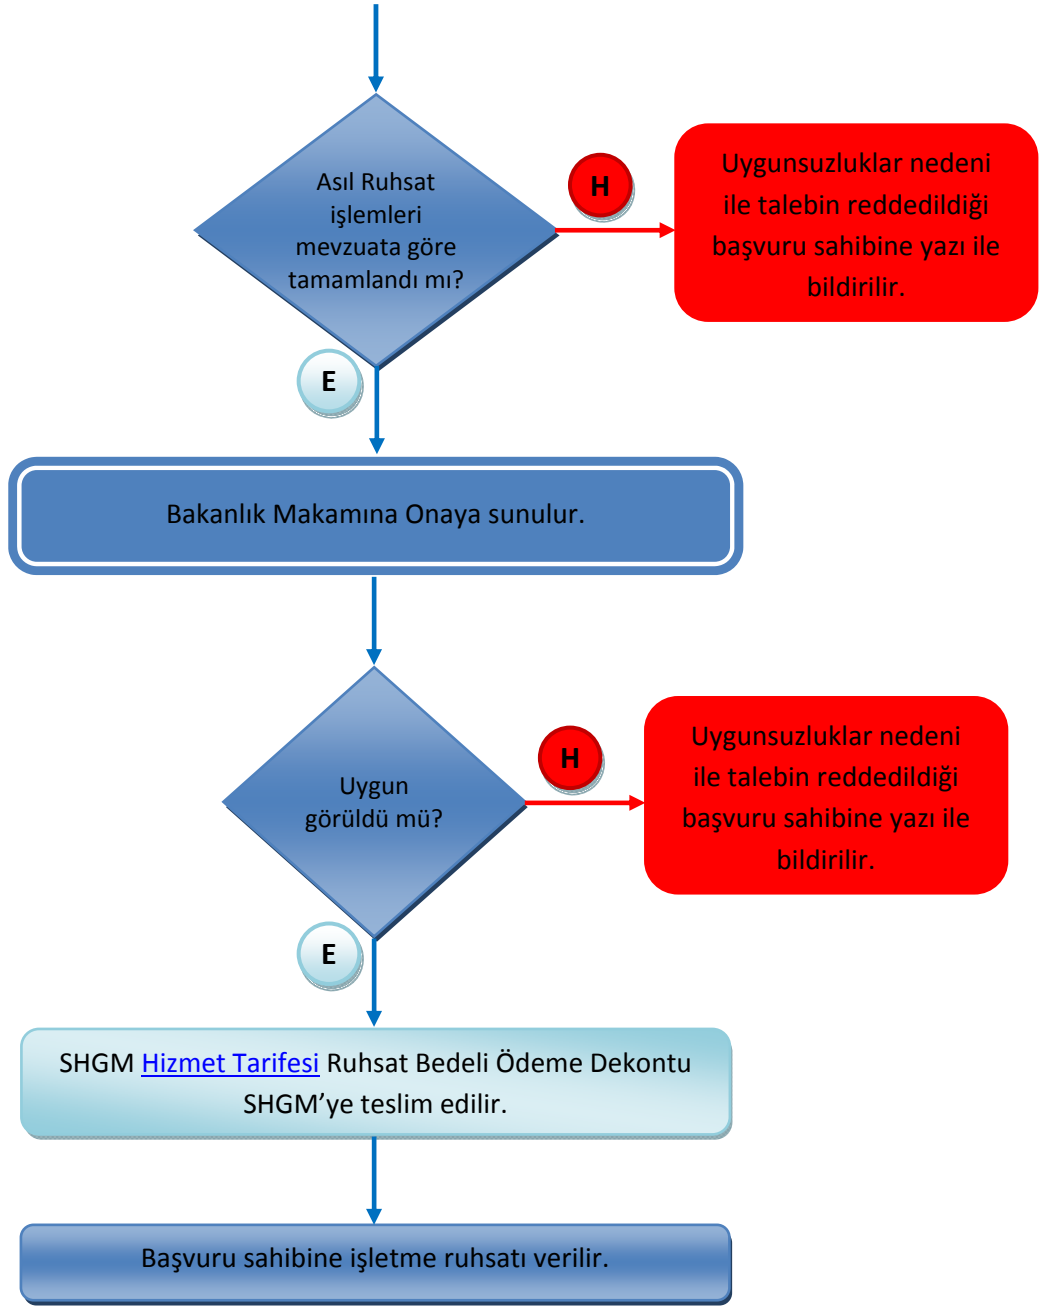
Asıl Ruhsat işlemleri mevzuata göre tamamlandı mı?

H

Uygunsuzluklar nedeni ile talebin reddedildiği başvuru sahibine yazı ile bildirilir.

E

Bakanlık Makamına Onaya sunulur.

Uygun görüldü mü?

H

Uygunsuzluklar nedeni ile talebin reddedildiği başvuru sahibine yazı ile bildirilir.

E

SHGM Hizmet Tarifesi Ruhsat Bedeli Ödeme Dekontu SHGM'ye teslim edilir.

Başvuru sahibine işletme ruhsatı verilir.